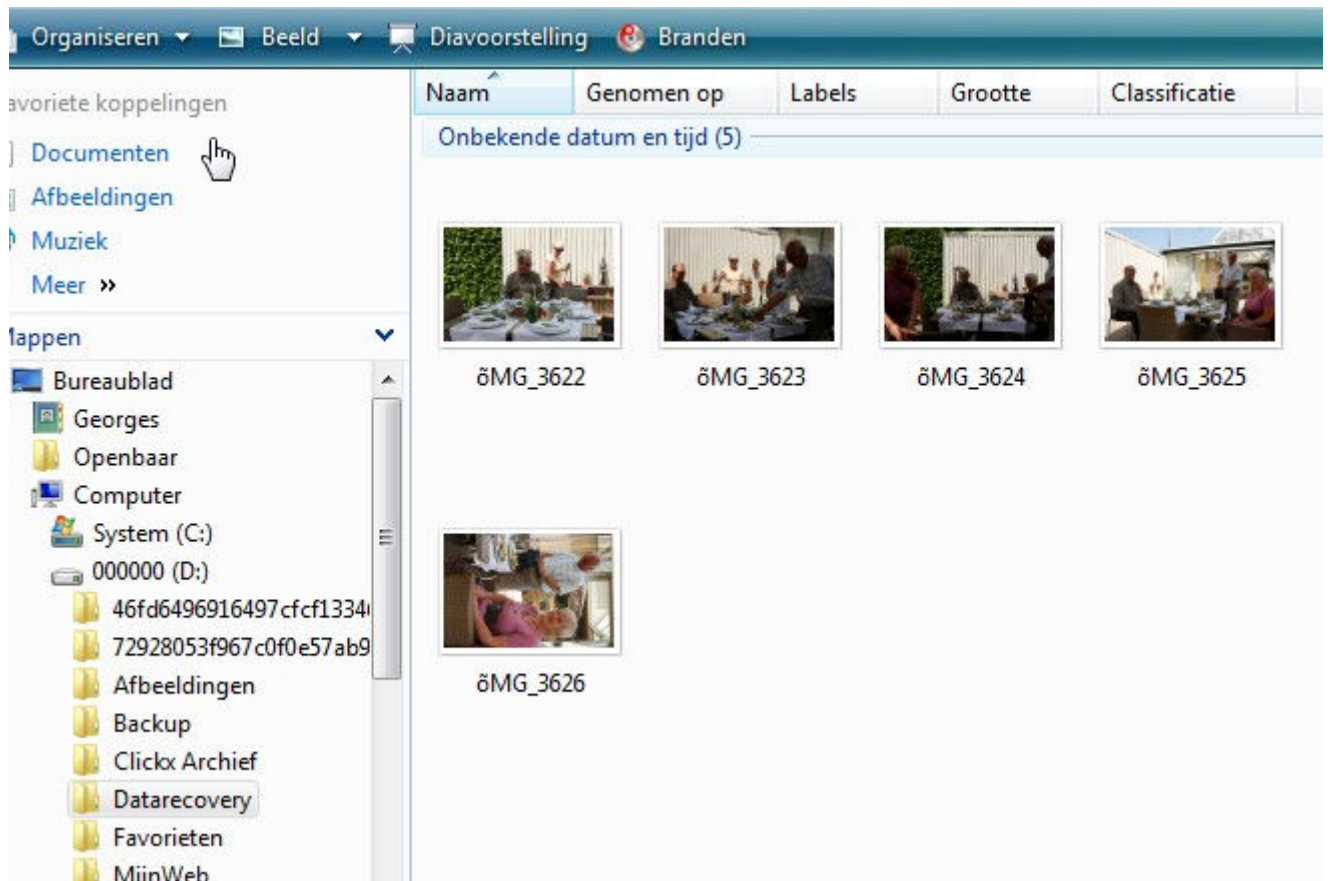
Organiseren ▾ Beeld ▾ Diavoorstelling Branden

avoriete koppelingen
Documenten
Afbeeldingen
Muziek
Meer »

lappen
Bureaublad
Georges
Openbaar
Computer
System (C:)
000000 (D:)
46fd6496916497cfcf1334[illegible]
72928053f967c0f0e57ab9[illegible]
Afbeeldingen
Backup
Clickx Archief
Datarecovery
Favorieten
MijnWeb

| Naam | Genomen op | Labels | Grootte | Classificatie |
|---|---|---|---|---|

Onbekende datum en tijd (5)

õMG_3622
õMG_3623
õMG_3624
õMG_3625
õMG_3626